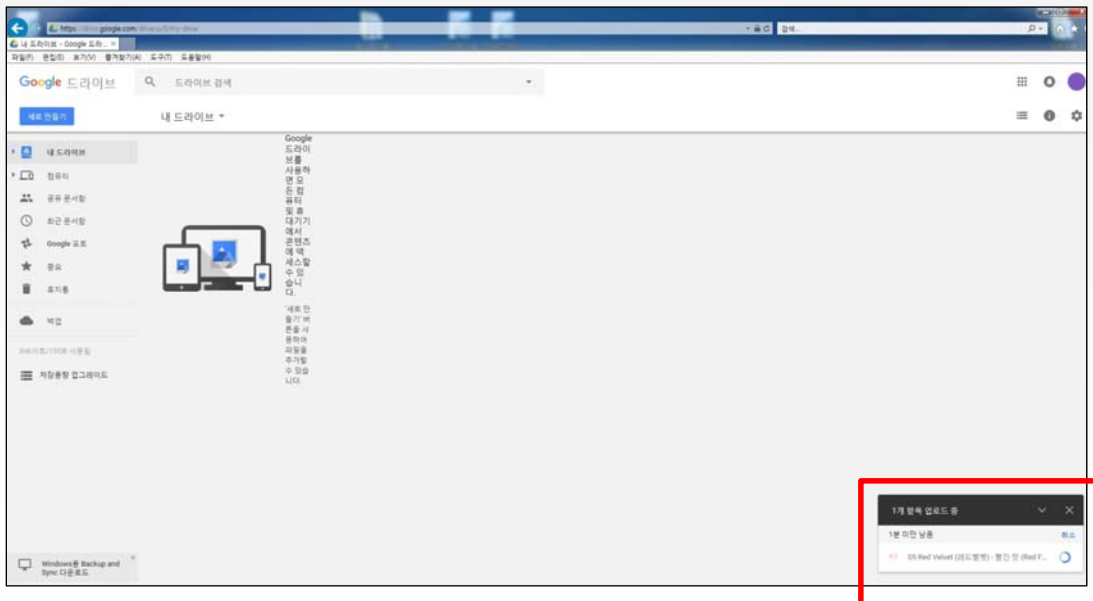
https://drive.google.com/drive/u/0/my-drive
검색...
내 드라이브 - Google 드라... ×
파일(F) 편집(E) 보기(V) 즐겨찾기(A) 도구(T) 도움말(H)

Google 드라이브
드라이브 검색
새로 만들기
내 드라이브
내 드라이브
컴퓨터
공유 문서함
최근 문서함
Google 포토
중요
휴지통
백업
0바이트/15GB 사용됨
저장용량 업그레이드

Google 드라이브를 사용하면 모든 컴퓨터 및 휴대기기에서 콘텐츠에 액세스할 수 있습니다.

'새로 만들기' 버튼을 사용하여 파일을 추가할 수 있습니다.

Windows용 Backup and Sync 다운로드

1개 항목 업로드 중
1분 미만 남음
취소
05 Red Velvet (레드벨벳) - 빨간 맛 (Red F...